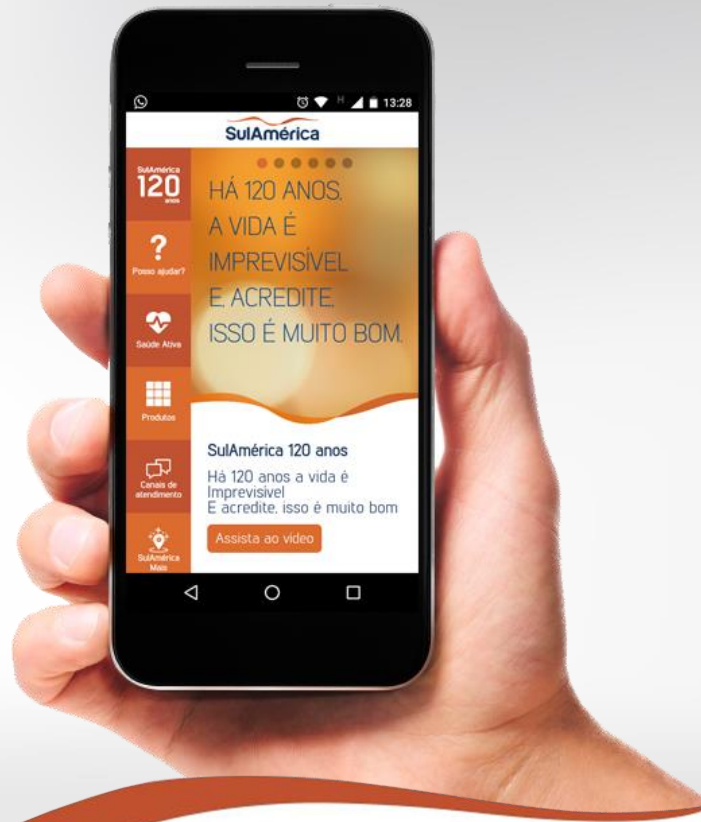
13:28

SulAmérica

SulAmérica 120 anos

HÁ 120 ANOS, A VIDA É IMPREVISÍVEL. E, ACREDITE, ISSO É MUITO BOM.

Posso ajudar?

Saúde Ativa

Produtos

Canais de atendimento

SulAmérica Mais

SulAmérica 120 anos

Há 120 anos a vida é Imprevisível
E acredite, isso é muito bom

Assista ao vídeo